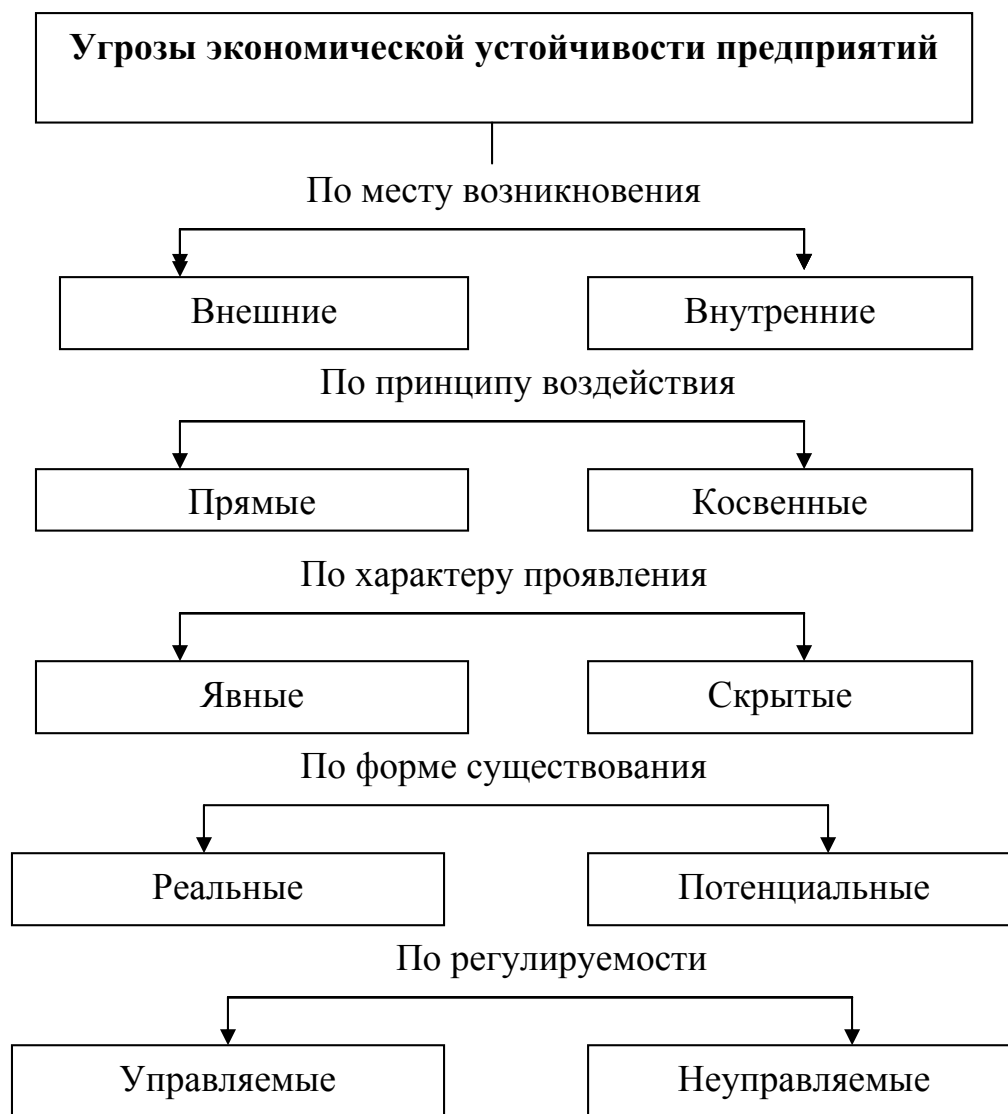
**Угрозы экономической устойчивости предприятий**

По месту возникновения

Внешние

Внутренние

По принципу воздействия

Прямые

Косвенные

По характеру проявления

Явные

Скрытые

По форме существования

Реальные

Потенциальные

По регулируемости

Управляемые

Неуправляемые